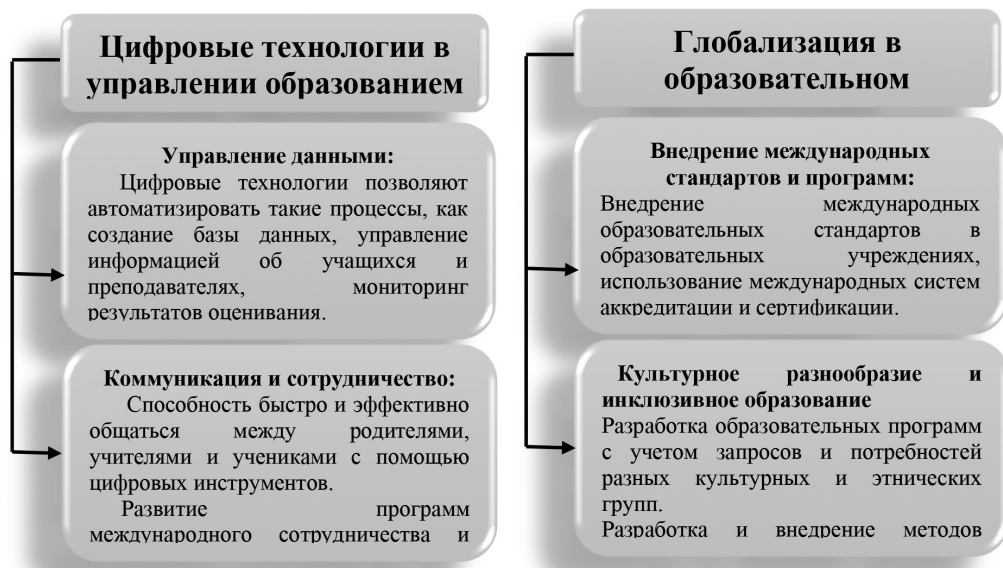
Цифровые технологии в управлении образованием

Управление данными:
Цифровые технологии позволяют автоматизировать такие процессы, как создание базы данных, управление информацией об учащихся и преподавателях, мониторинг результатов оценивания.

Коммуникация и сотрудничество:
Способность быстро и эффективно общаться между родителями, учителями и учениками с помощью цифровых инструментов.
Развитие программ международного сотрудничества и

Глобализация в образовательном

Внедрение международных стандартов и программ:
Внедрение международных образовательных стандартов в образовательных учреждениях, использование международных систем аккредитации и сертификации.

Культурное разнообразие и инклюзивное образование
Разработка образовательных программ с учетом запросов и потребностей разных культурных и этнических групп.
Разработка и внедрение методов